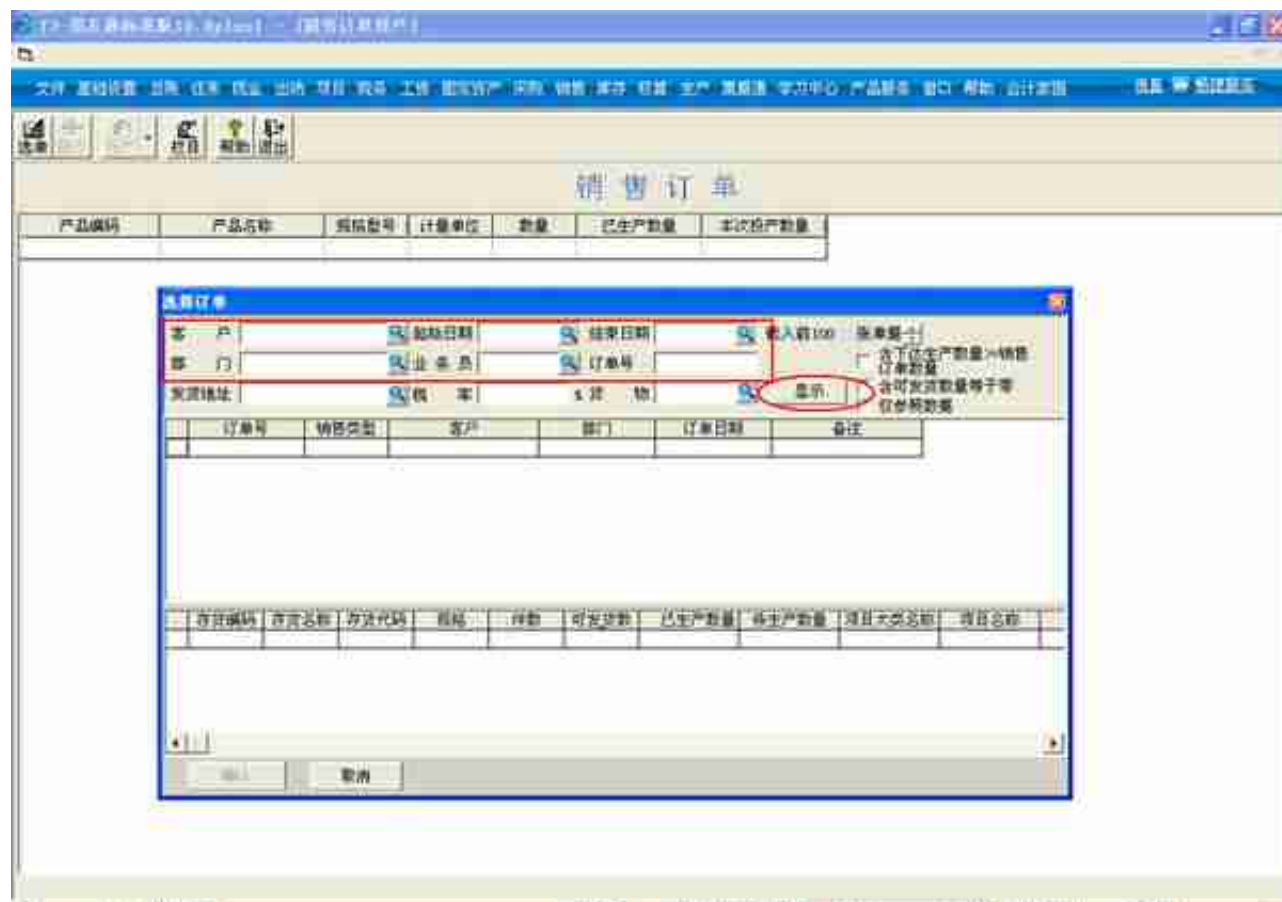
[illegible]

文件 基础设置 总账 往来 现金 出纳 项目 税务 工资 固定资产 采购 销售 库存 核算 生产 质量 学习中心 产品服务 窗口 帮助 会计家园

选单 打印 帮助 退出

销 售 订 单

| 产品编码 | 产品名称 | 规格型号 | 计量单位 | 数量 | 已生产数量 | 本次投产数量 |
|---|---|---|---|---|---|---|
| | | | | | | |

选择订单

客 户 起始日期 结束日期 载入前100 张单据
部 门 业 务 员 订单号
发货地址 税 率 存 货

含下达生产数量>销售订单数量

含可发货数量等于零但参照数量

显示

| | 订单号 | 销售类型 | 客户 | 部门 | 订单日期 | 备注 |
|---|---|---|---|---|---|---|
| | | | | | | |

| | 存货编码 | 存货名称 | 存货代码 | 规格 | 件数 | 可发货数 | 已生产数量 | 待生产数量 | 项目大类名称 | 项目名称 |
|---|---|---|---|---|---|---|---|---|---|---|
| | | | | | | | | | | |

确认 取消